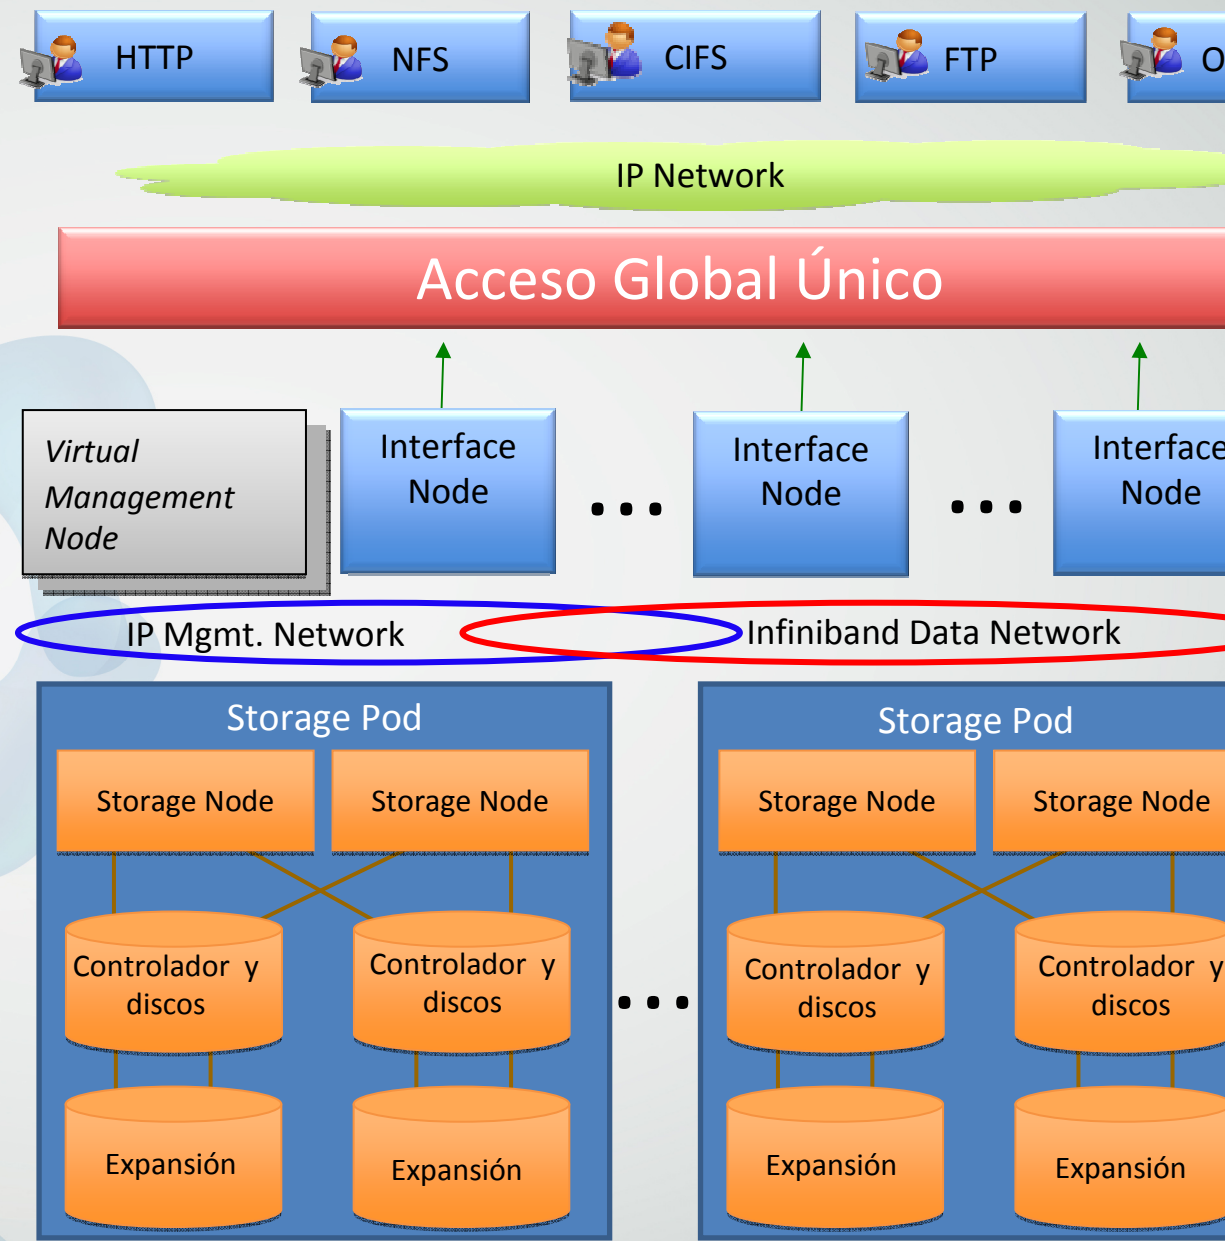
HTTP

NFS

CIFS

FTP

O

IP Network

Acceso Global Único

Virtual Management Node

Interface Node

• • •

Interface Node

• • •

Interface Node

IP Mgmt. Network

Infiniband Data Network

Storage Pod

Storage Node

Storage Node

Controlador y discos

Controlador y discos

Expansión

Expansión

• • •

Storage Pod

Storage Node

Storage Node

Controlador y discos

Controlador y discos

Expansión

Expansión